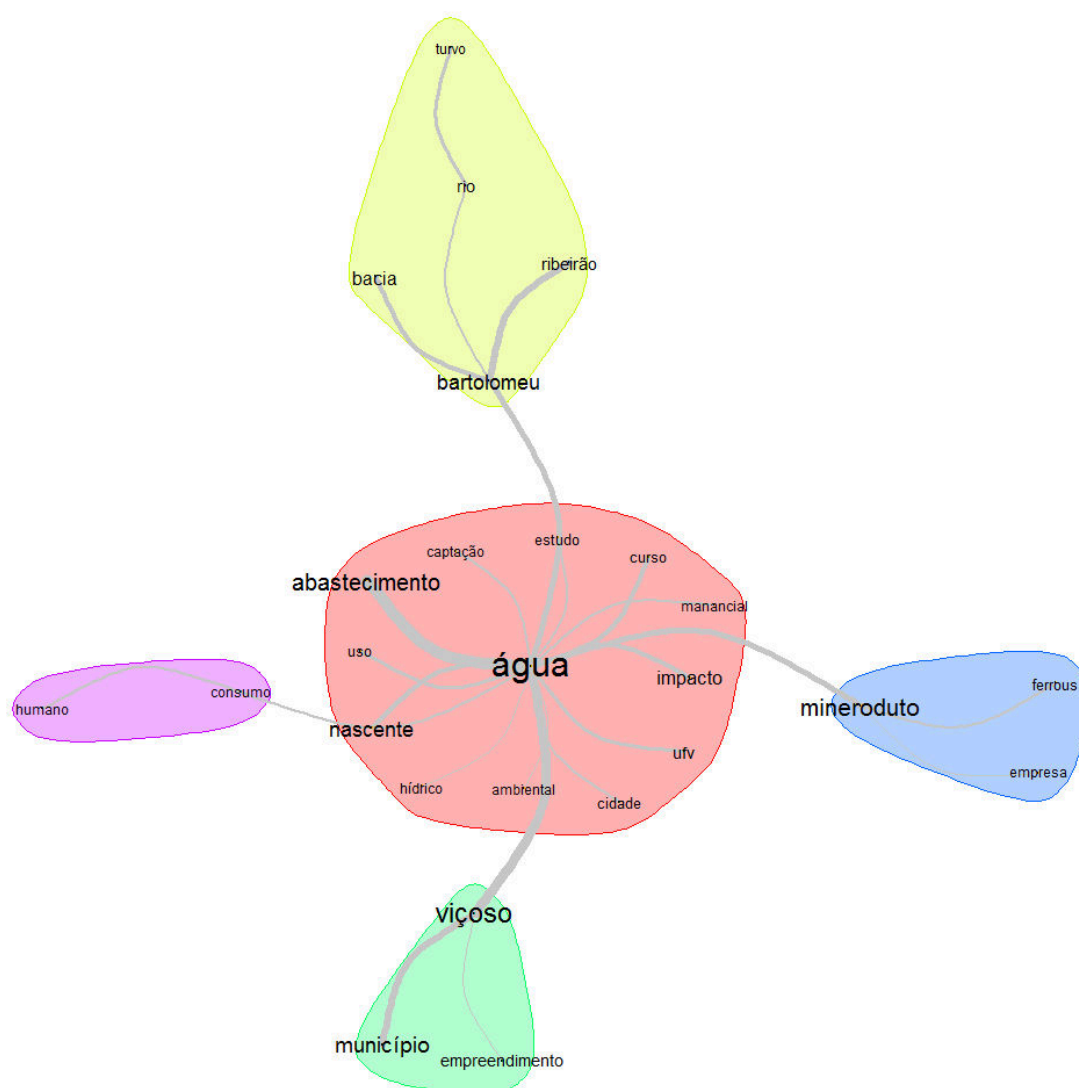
turvo

rio

ribeirão

bacia

bartolomeu

estudo

captação

curso

abastecimento

manancial

uso

água

impacto

humano

consumo

mineroduto

ferrous

nascente

ufv

empresa

hídrico

ambiental

cidade

viçoso

município

empreendimento